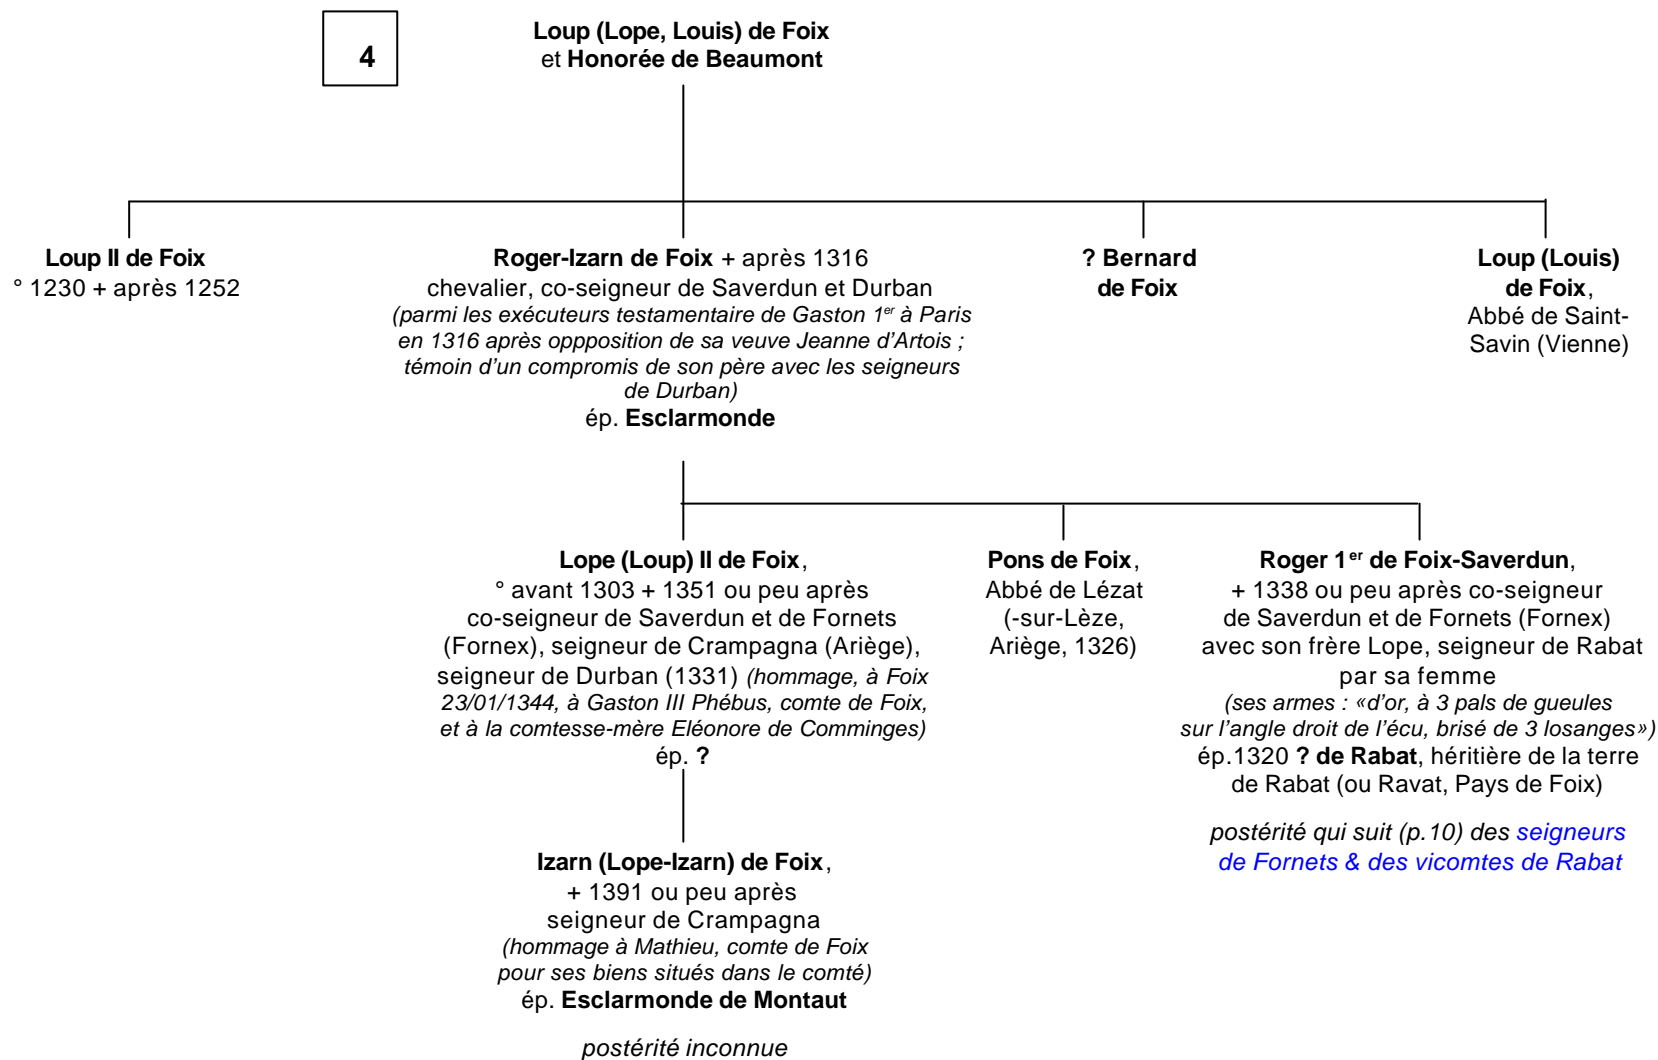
4

Loup (Lope, Louis) de Foix et Honorée de Beaumont

Loup II de Foix
° 1230 + après 1252

Roger-Izarn de Foix + après 1316
chevalier, co-seigneur de Saverdun et Durban
(parmi les exécuteurs testamentaire de Gaston 1$^{er}$ à Paris en 1316 après oppposition de sa veuve Jeanne d'Artois ; témoin d'un compromis de son père avec les seigneurs de Durban)
ép. Esclarmonde

? Bernard de Foix

Loup (Louis) de Foix, Abbé de Saint-Savin (Vienne)

Lope (Loup) II de Foix,
° avant 1303 + 1351 ou peu après
co-seigneur de Saverdun et de Fornets (Fornex), seigneur de Crampagna (Ariège), seigneur de Durban (1331) (hommage, à Foix 23/01/1344, à Gaston III Phébus, comte de Foix, et à la comtesse-mère Eléonore de Comminges)
ép. ?

Pons de Foix,
Abbé de Lézat (-sur-Lèze, Ariège, 1326)

Roger 1$^{er}$ de Foix-Saverdun,
+ 1338 ou peu après co-seigneur de Saverdun et de Fornets (Fornex) avec son frère Lope, seigneur de Rabat par sa femme
(ses armes : «d'or, à 3 pals de gueules sur l'angle droit de l'écu, brisé de 3 losanges»)
ép.1320 ? de Rabat, héritière de la terre de Rabat (ou Ravat, Pays de Foix)

postérité qui suit (p.10) des seigneurs de Fornets & des vicomtes de Rabat

Izarn (Lope-Izarn) de Foix,
+ 1391 ou peu après
seigneur de Crampagna
(hommage à Mathieu, comte de Foix pour ses biens situés dans le comté)
ép. Esclarmonde de Montaut

postérité inconnue